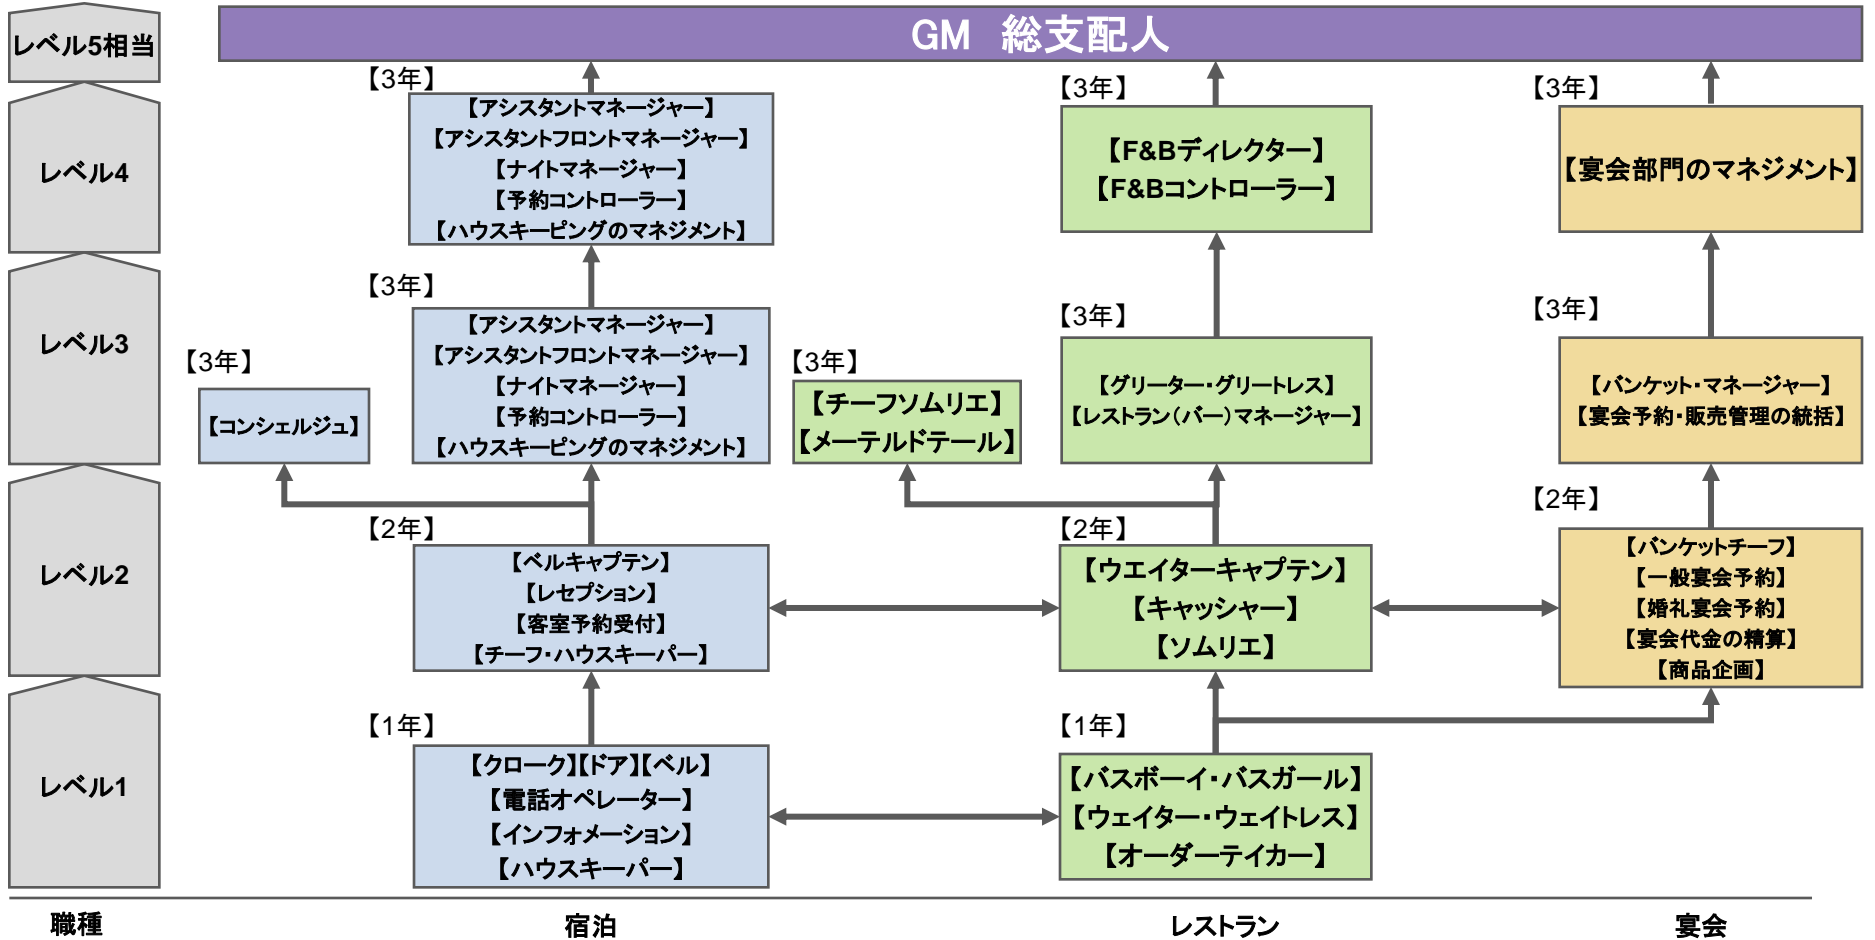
レベル5相当

GM 総支配人

レベル4

【3年】
【アシスタントマネージャー】
【アシスタントフロントマネージャー】
【ナイトマネージャー】
【予約コントローラー】
【ハウスキーピングのマネジメント】

【3年】
【F&Bディレクター】
【F&Bコントローラー】

【3年】
【宴会部門のマネジメント】

レベル3

【3年】
【コンシェルジュ】

【3年】
【アシスタントマネージャー】
【アシスタントフロントマネージャー】
【ナイトマネージャー】
【予約コントローラー】
【ハウスキーピングのマネジメント】

【3年】
【チーフソムリエ】
【メーテルドテール】

【3年】
【グリーター・グリートレス】
【レストラン(バー)マネージャー】

【3年】
【バンケット・マネージャー】
【宴会予約・販売管理の統括】

レベル2

【2年】
【ベルキャプテン】
【レセプション】
【客室予約受付】
【チーフ・ハウスキーパー】

【2年】
【ウエイターキャプテン】
【キャッシャー】
【ソムリエ】

【2年】
【バンケットチーフ】
【一般宴会予約】
【婚礼宴会予約】
【宴会代金の精算】
【商品企画】

レベル1

【1年】
【クローク】【ドア】【ベル】
【電話オペレーター】
【インフォメーション】
【ハウスキーパー】

【1年】
【バスボーイ・バスガール】
【ウェイター・ウェイトレス】
【オーダーテイカー】

職種
宿泊
レストラン
宴会